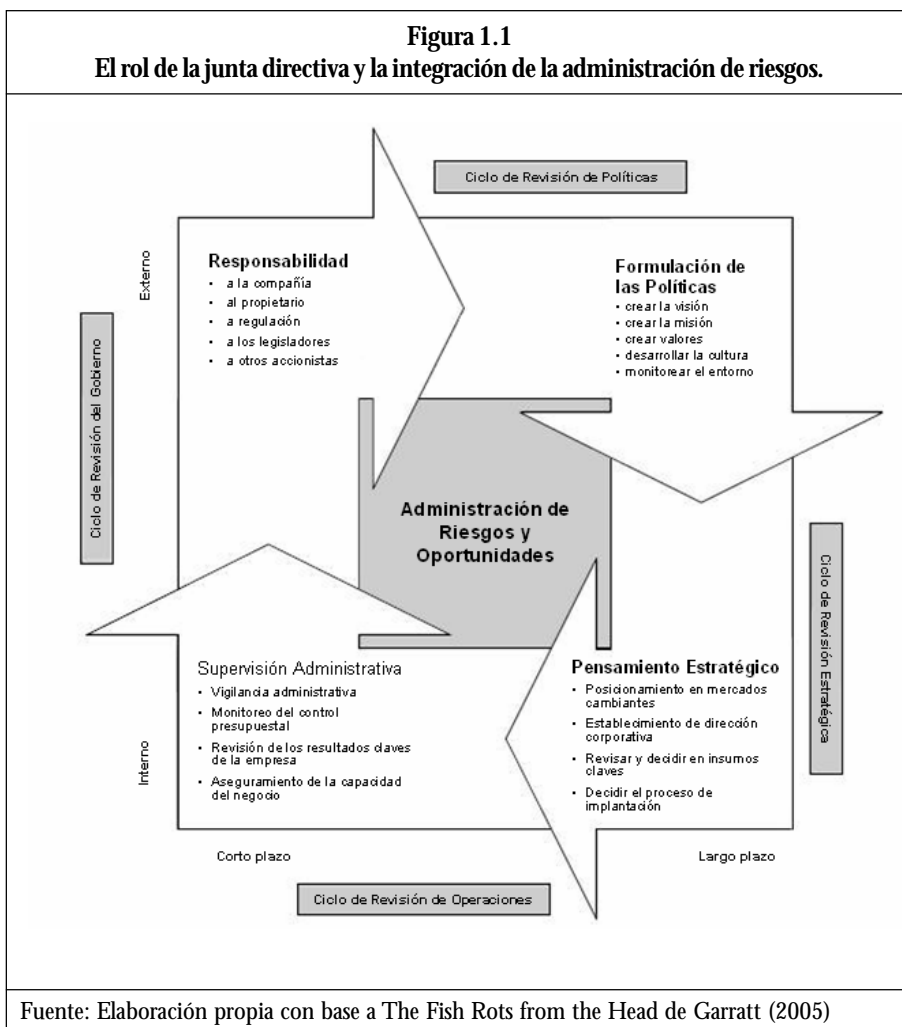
Figura 1.1
El rol de la junta directiva y la integración de la administración de riesgos.

Ciclo de Revisión de Políticas

Externo

Ciclo de Revisión del Gobierno

Responsabilidad
- a la compañía
- al propietario
- a regulación
- a los legisladores
- a otros accionistas

Formulación de las Políticas
- crear la visión
- crear la misión
- crear valores
- desarrollar la cultura
- monitorear el entorno

Administración de Riesgos y Oportunidades

Ciclo de Revisión Estratégica

Supervisión Administrativa
- Vigilancia administrativa
- Monitoreo del control presupuestal
- Revisión de los resultados claves de la empresa
- Aseguramiento de la capacidad del negocio

Interno

Pensamiento Estratégico
- Posicionamiento en mercados cambiantes
- Establecimiento de dirección corporativa
- Revisar y decidir en insumos claves
- Decidir el proceso de implantación

Corto plazo

Largo plazo

Ciclo de Revisión de Operaciones

Fuente: Elaboración propia con base a The Fish Rots from the Head de Garratt (2005)